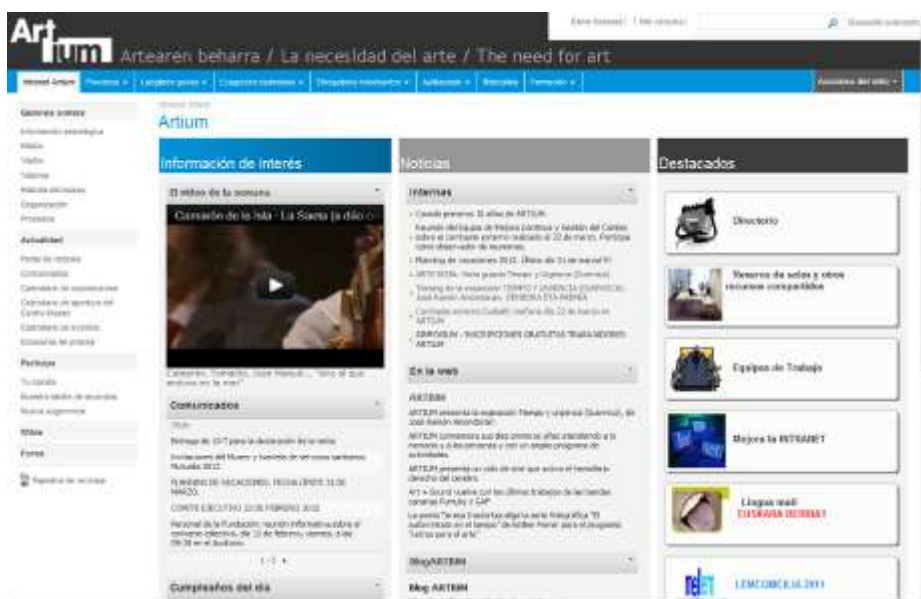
Art ium Artearen beharra / La necesidad del arte / The need for art

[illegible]

Intranet Artium | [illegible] | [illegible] | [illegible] | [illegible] | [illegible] | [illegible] | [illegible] | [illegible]

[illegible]

Artium

Información de interés

El vídeo de la semana

Camarón de la Isla - La Saeta (a dúo c

Comunicados

Cumpleaños del día

Noticias

Internas

En la web

ARTIUM

Blog ARTIUM

Destacados

Directorio

Reserva de salas y otros recursos compartidos

Equipos de Trabajo

Mejora la INTRANET

Lingua mail EUSKARA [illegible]

LEMCOMEJUA 2011

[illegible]